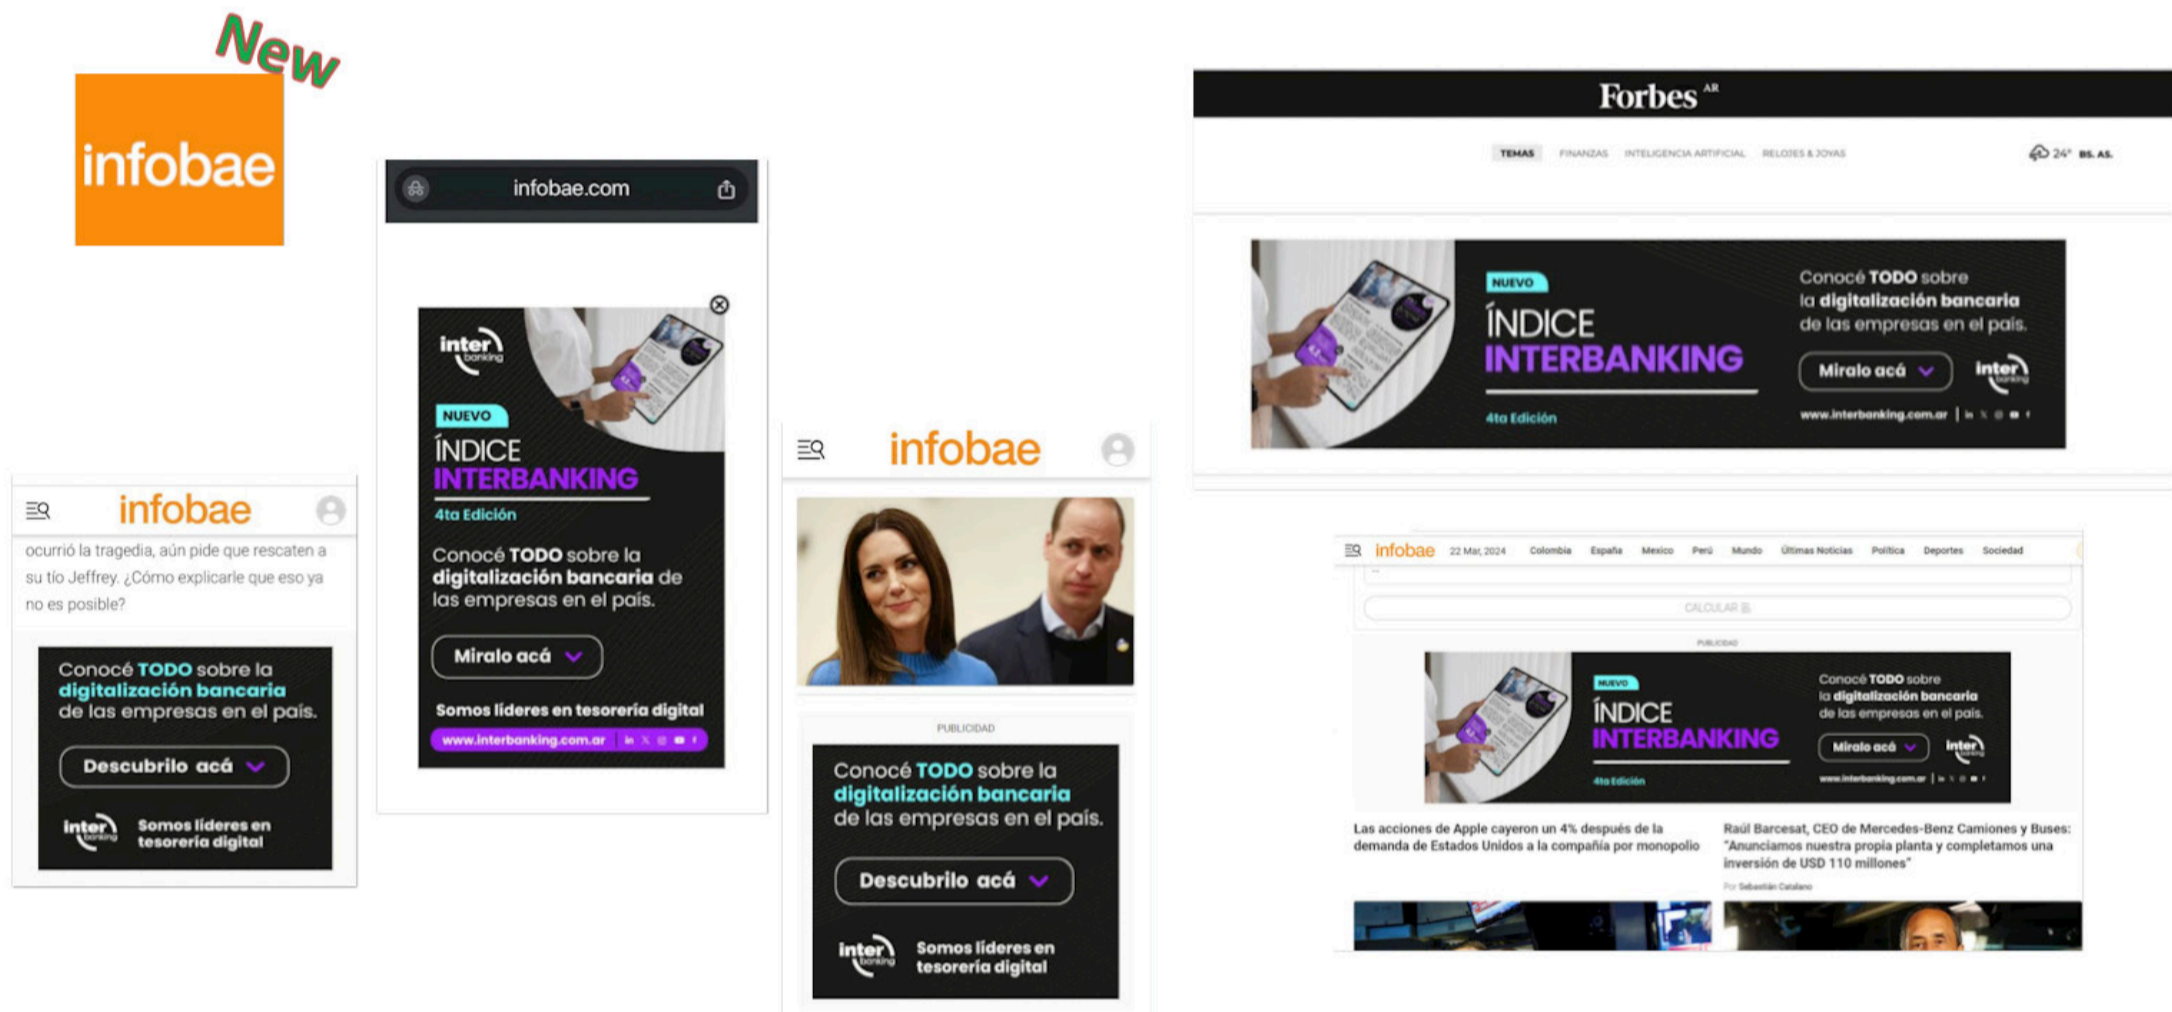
New

infobae

infobae.com

inter banking

NUEVO

ÍNDICE INTERBANKING

4ta Edición

Conocé TODO sobre la digitalización bancaria de las empresas en el país.

Miralo acá

Somos líderes en tesorería digital

www.interbanking.com.ar

infobae

ocurrió la tragedia, aún pide que rescaten a su tío Jeffrey. ¿Cómo explicarle que eso ya no es posible?

Conocé TODO sobre la digitalización bancaria de las empresas en el país.

Descubrilo acá

inter banking

Somos líderes en tesorería digital

infobae

PUBLICIDAD

Conocé TODO sobre la digitalización bancaria de las empresas en el país.

Descubrilo acá

inter banking

Somos líderes en tesorería digital

Forbes AR

TEMAS FINANZAS INTELIGENCIA ARTIFICIAL RELOJES & JOYAS

24° BS. AS.

NUEVO

ÍNDICE INTERBANKING

4ta Edición

Conocé TODO sobre la digitalización bancaria de las empresas en el país.

Miralo acá

inter banking

www.interbanking.com.ar

infobae 22 Mar, 2024 Colombia España Mexico Perú Mundo Últimas Noticias Política Deportes Sociedad

CALCULAR

PUBLICIDAD

NUEVO

ÍNDICE INTERBANKING

4ta Edición

Conocé TODO sobre la digitalización bancaria de las empresas en el país.

Miralo acá

inter banking

www.interbanking.com.ar

Las acciones de Apple cayeron un 4% después de la demanda de Estados Unidos a la compañía por monopolio

Raúl Barcesat, CEO de Mercedes-Benz Camiones y Buses: "Anunciamos nuestra propia planta y completamos una inversión de USD 110 millones"

Por Sebastián Catalano